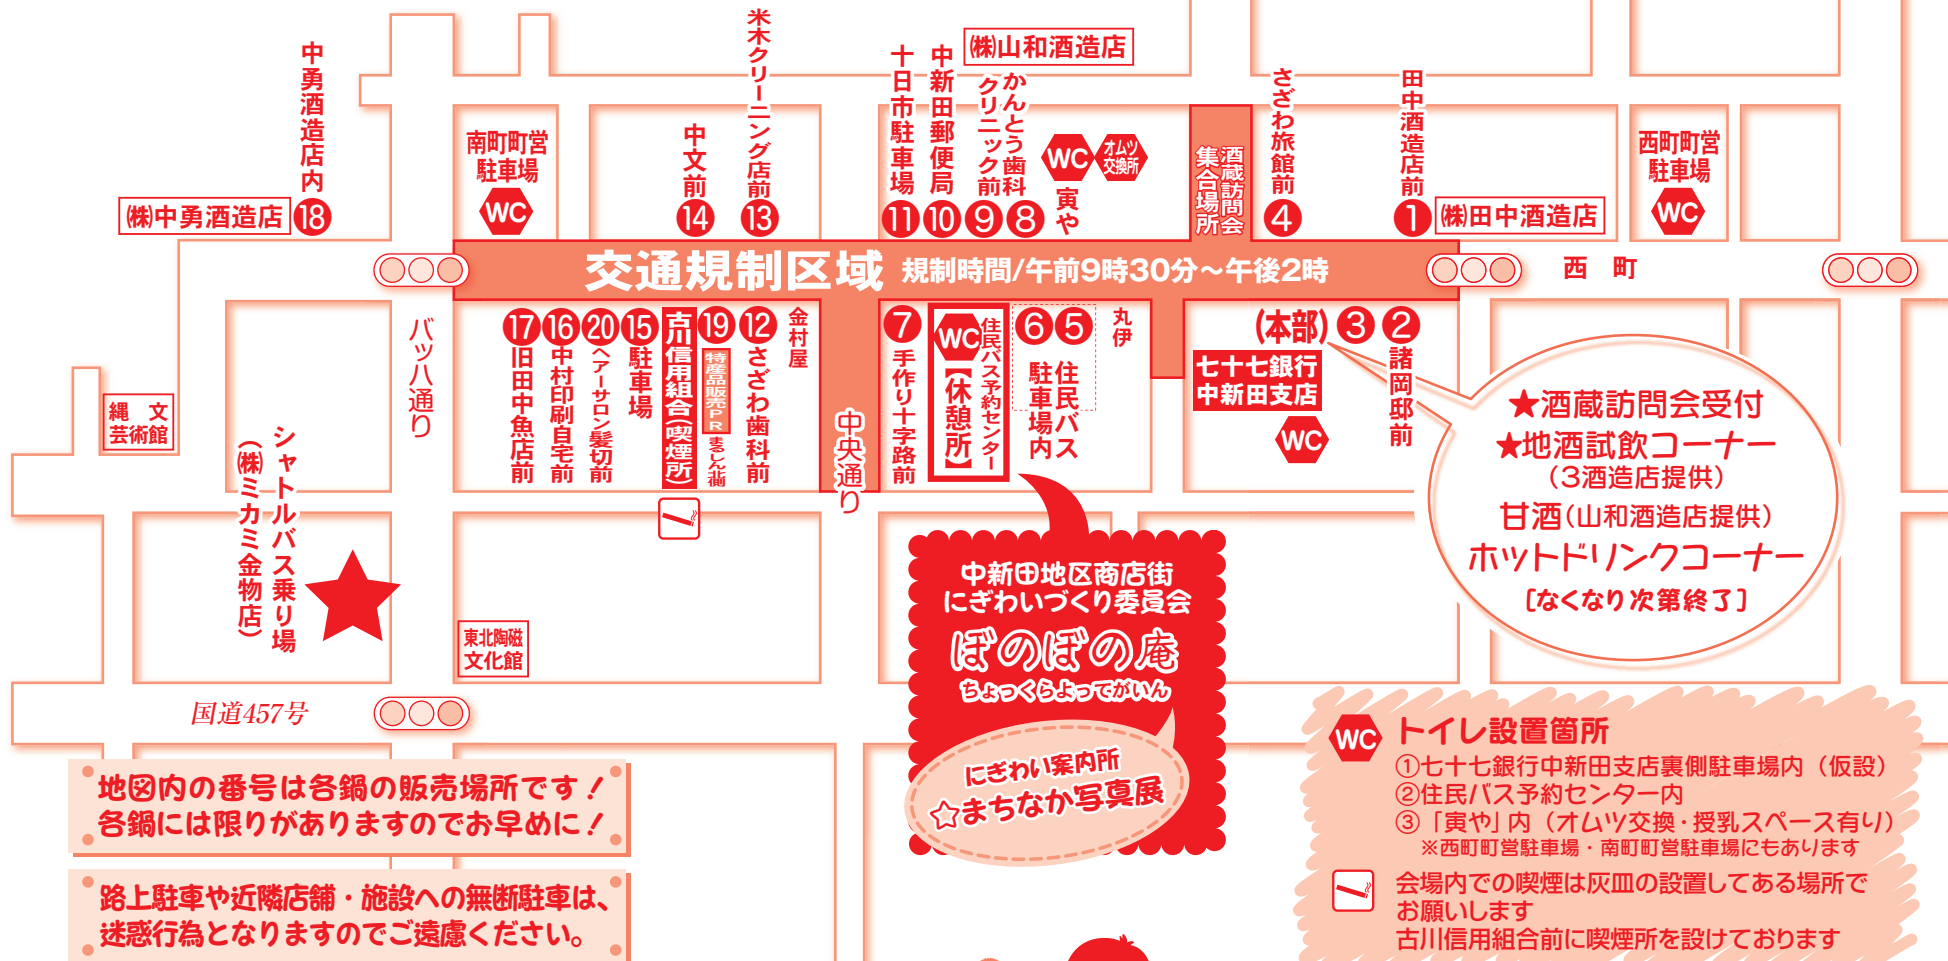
中勇酒造店内
(株)中勇酒造店 18
南町町営駐車場
WC
中文前 14
米木クリーニング店前 13
十日市駐車場 11
中新田郵便局 10
かんとうクリニック前 9
歯科 8
(株)山和酒造店
WC オムツ交換所
寅や
酒蔵訪問集合場所会
さざわ旅館前 4
田中酒造店前 1
(株)田中酒造店
西町町営駐車場
WC
交通規制区域 規制時間/午前9時30分～午後2時
西町
バッハ通り
17 旧田中魚店前
16 中村印刷自宅前
20 ヘアーサロン髪切前
15 駐車場
古川信用組合(喫煙所)
19 特産品販売PR まるしん前
12 さざわ歯科前
金村屋
中央通り
7 手作り十字路前
WC 住民バス予約センター 【休憩所】
6 5 住民バス駐車場内
丸伊
(本部) 3 2
七十七銀行中新田支店
WC
諸岡邸前
★酒蔵訪問会受付
★地酒試飲コーナー
(3酒造店提供)
甘酒(山和酒造店提供)
ホットドリンクコーナー
[なくなり次第終了]
縄文芸術館
シャトルバス乗り場
(株)ミカミ金物店
東北陶磁文化館
国道457号
中新田地区商店街にぎわいづくり委員会
ぼのぼの庵
ちょっくらよってがいん
にぎわい案内所
☆まちなか写真展
地図内の番号は各鍋の販売場所です!
各鍋には限りがありますのでお早めに!
路上駐車や近隣店舗・施設への無断駐車は、迷惑行為となりますのでご遠慮ください。
WC トイレ設置箇所
①七十七銀行中新田支店裏側駐車場内(仮設)
②住民バス予約センター内
③「寅や」内(オムツ交換・授乳スペース有り)
※西町町営駐車場・南町町営駐車場にもあります
会場内での喫煙は灰皿の設置してある場所でお願いします
古川信用組合前に喫煙所を設けております